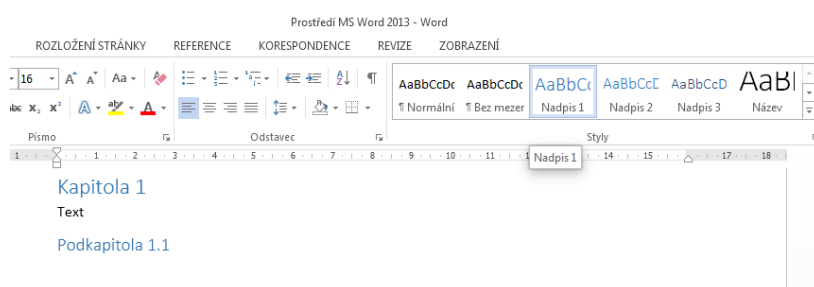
Prostředí MS Word 2013 - Word

ROZLOŽENÍ STRÁNKY REFERENCE KORESPONDENCE REVIZE ZOBRAZENÍ

16 Aa

AaBbCcDc AaBbCcDc AaBbC AaBbCcD AaBbCcD AaBl

¶ Normální ¶ Bez mezer Nadpis 1 Nadpis 2 Nadpis 3 Název

Písmo Odstavec Styly

1 · 2 · 3 · 4 · 5 · 6 · 7 · 8 · 9 · 10 · 11 · 12 · 13 · 14 · 15 · 16 · 17 · 18

Nadpis 1

Kapitola 1

Text

Podkapitola 1.1